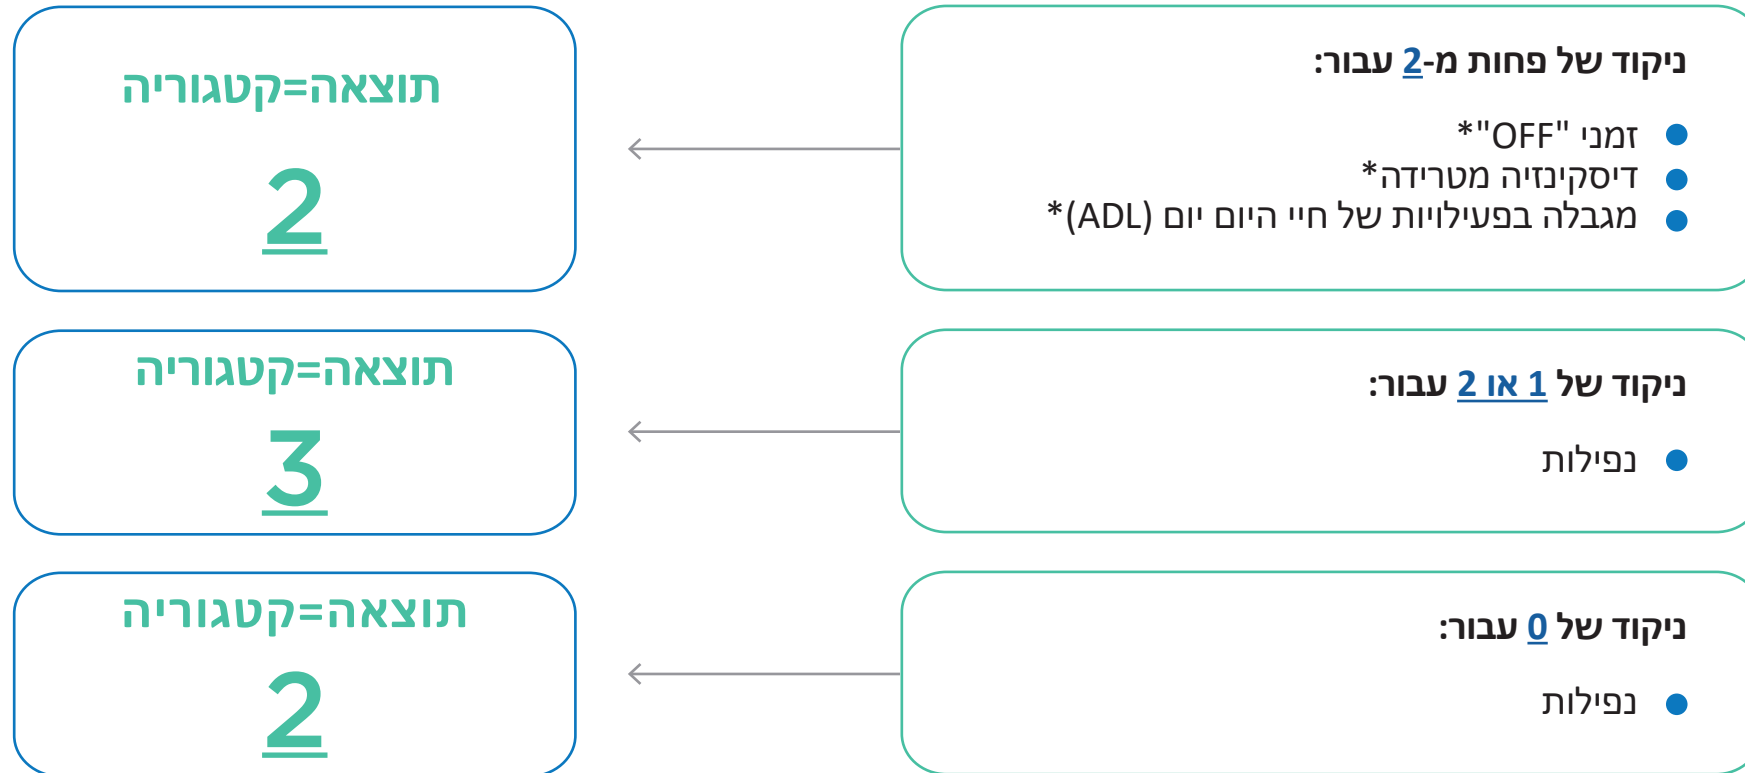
ניקוד של פחות מ-2 עבור:
- זמני "OFF"*
- דיסקינזיה מטרידה*
- מגבלה בפעילויות של חיי היום יום (ADL)*

תוצאה=קטגוריה
2

ניקוד של 1 או 2 עבור:
- נפילות

תוצאה=קטגוריה
3

ניקוד של 0 עבור:
- נפילות

תוצאה=קטגוריה
2